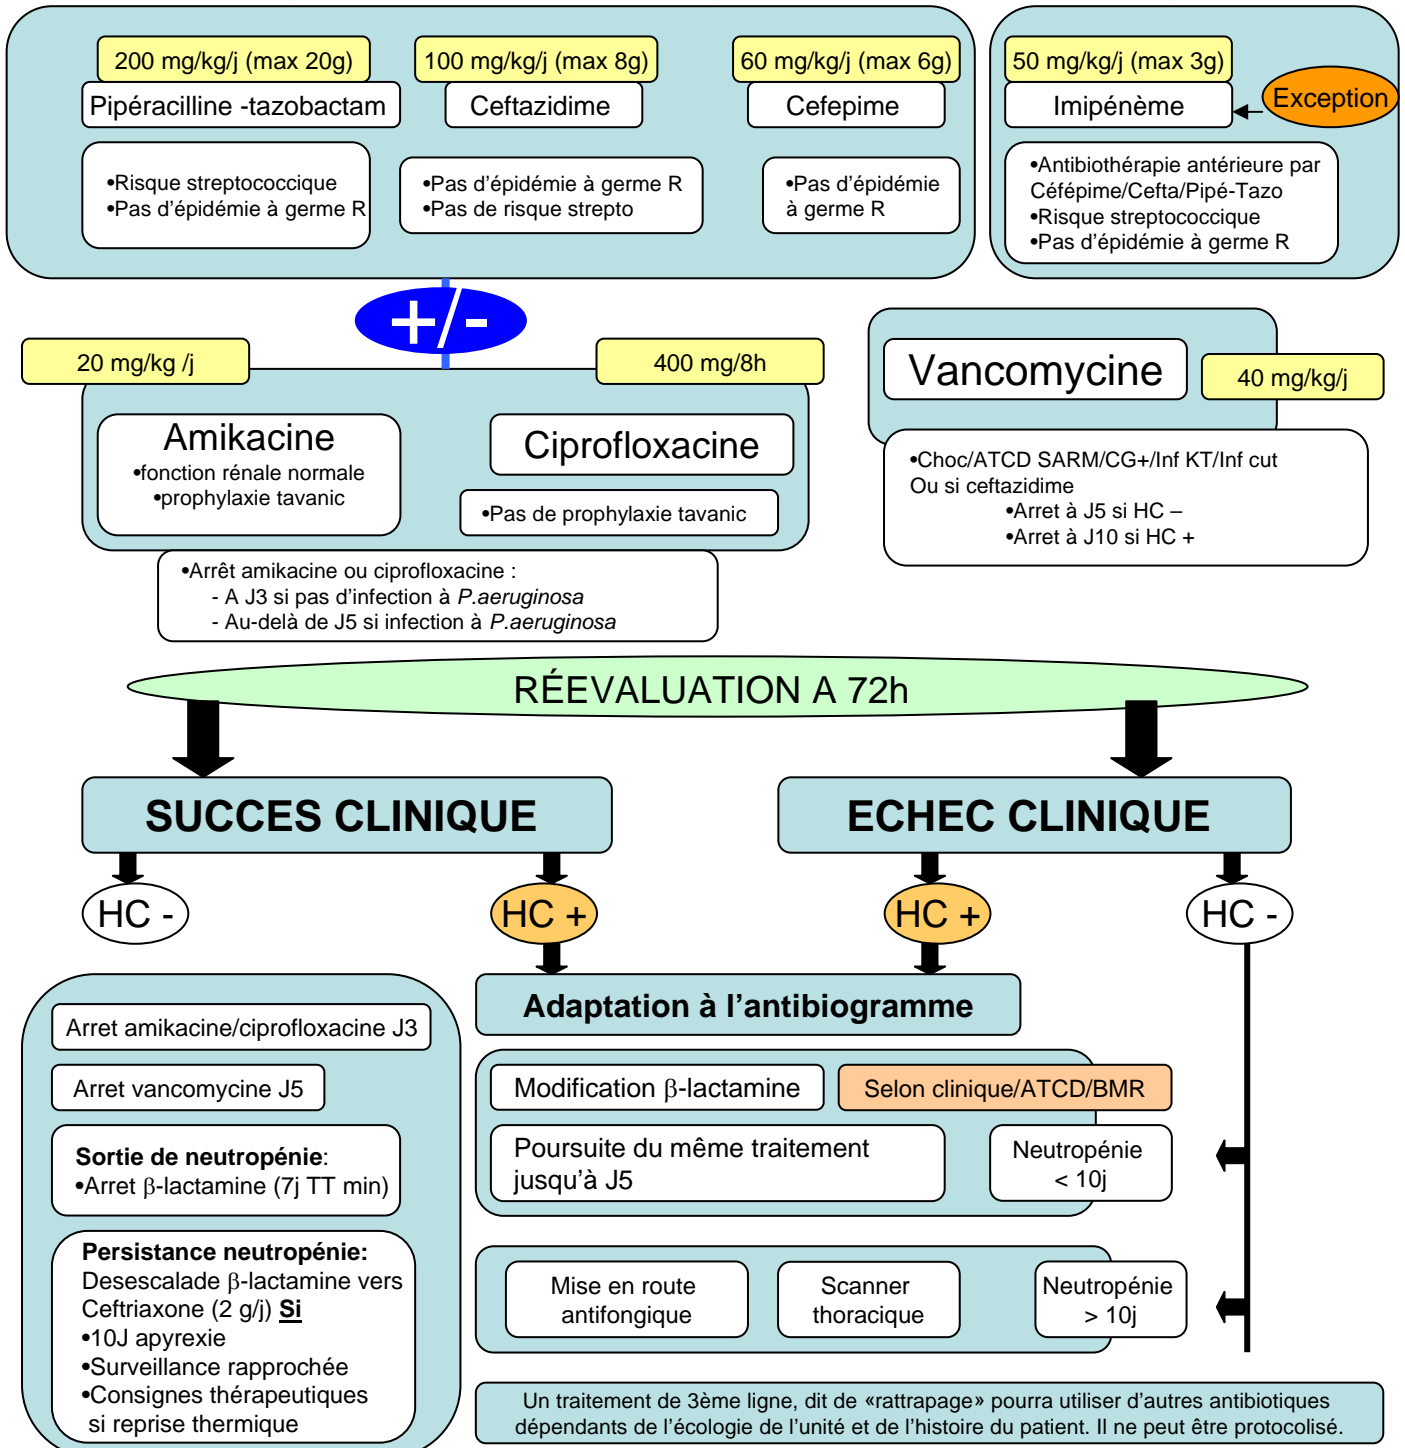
200 mg/kg/j (max 20g)
Pipéracilline -tazobactam
•Risque streptococcique
•Pas d'épidémie à germe R

100 mg/kg/j (max 8g)
Ceftazidime
•Pas d'épidémie à germe R
•Pas de risque strepto

60 mg/kg/j (max 6g)
Cefepime
•Pas d'épidémie à germe R

50 mg/kg/j (max 3g)
Imipénème
Exception
•Antibiothérapie antérieure par Céfépime/Cefta/Pipé-Tazo
•Risque streptococcique
•Pas d'épidémie à germe R

+/-

20 mg/kg /j
Amikacine
•fonction rénale normale
•prophylaxie tavanic

400 mg/8h
Ciprofloxacine
•Pas de prophylaxie tavanic

•Arrêt amikacine ou ciprofloxacine :
- A J3 si pas d'infection à *P.aeruginosa*
- Au-delà de J5 si infection à *P.aeruginosa*

Vancomycine
40 mg/kg/j
•Choc/ATCD SARM/CG+/Inf KT/Inf cut
Ou si ceftazidime
•Arret à J5 si HC –
•Arret à J10 si HC +

RÉEVALUATION A 72h

SUCCES CLINIQUE
ECHEC CLINIQUE

HC -
HC +
HC +
HC -

Arret amikacine/ciprofloxacine J3
Arret vancomycine J5
**Sortie de neutropénie**:
•Arret β-lactamine (7j TT min)
**Persistance neutropénie:**
Desescalade β-lactamine vers Ceftriaxone (2 g/j) **Si**
•10J apyrexie
•Surveillance rapprochée
•Consignes thérapeutiques si reprise thermique

Adaptation à l'antibiogramme
Modification β-lactamine
Selon clinique/ATCD/BMR
Poursuite du même traitement jusqu'à J5
Neutropénie < 10j

Mise en route antifongique
Scanner thoracique
Neutropénie > 10j

Un traitement de 3ème ligne, dit de «rattrapage» pourra utiliser d'autres antibiotiques dépendants de l'écologie de l'unité et de l'histoire du patient. Il ne peut être protocolisé.